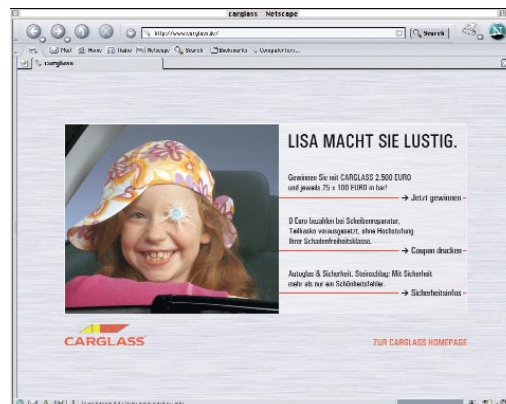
carglass Netscape

http://www.carglass.de/

Search

Mail Home Radio My Netscape Search Bookmarks Computerkram...

carglass

LISA MACHT SIE LUSTIG.

Gewinnen Sie mit CARGLASS 2.500 EURO und jeweils 75 x 100 EURO in bar!

→ Jetzt gewinnen

0 Euro bezahlen bei Scheibenreparatur, Teilkasko vorausgesetzt, ohne Hochstufung Ihrer Schadenfreiheitsklasse.

→ Coupon drucken

Autoglas & Sicherheit. Steinschlag: Mit Sicherheit mehr als nur ein Schönheitsfehler.

→ Sicherheitsinfos

CARGLASS

ZUR CARGLASS HOMEPAGE

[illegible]